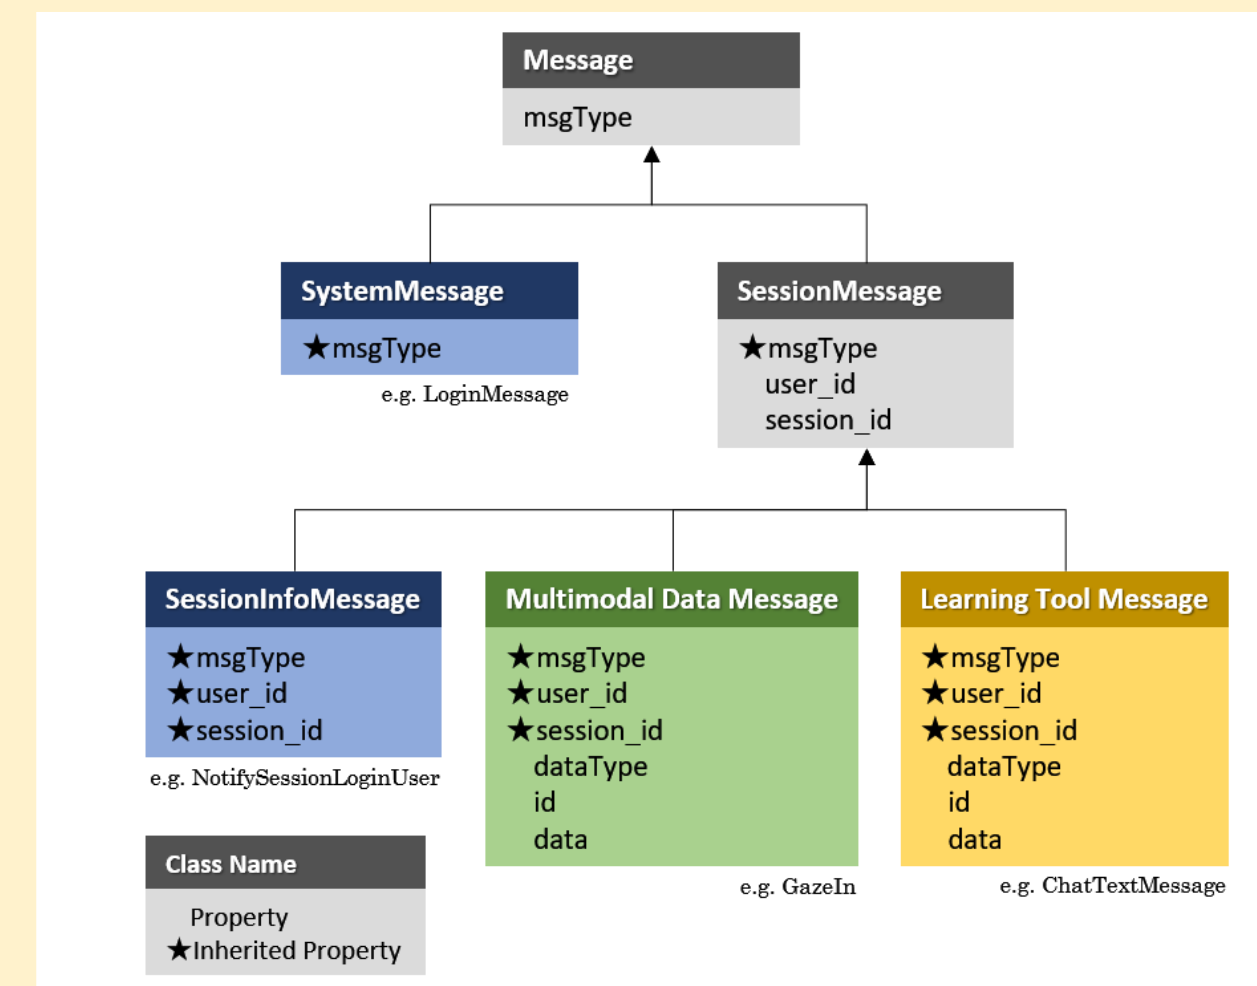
Message
msgType

SystemMessage
★msgType
e.g. LoginMessage

SessionMessage
★msgType
user_id
session_id

SessionInfoMessage
★msgType
★user_id
★session_id
e.g. NotifySessionLoginUser

Multimodal Data Message
★msgType
★user_id
★session_id
dataType
id
data
e.g. GazeIn

Learning Tool Message
★msgType
★user_id
★session_id
dataType
id
data
e.g. ChatTextMessage

Class Name
Property
★Inherited Property